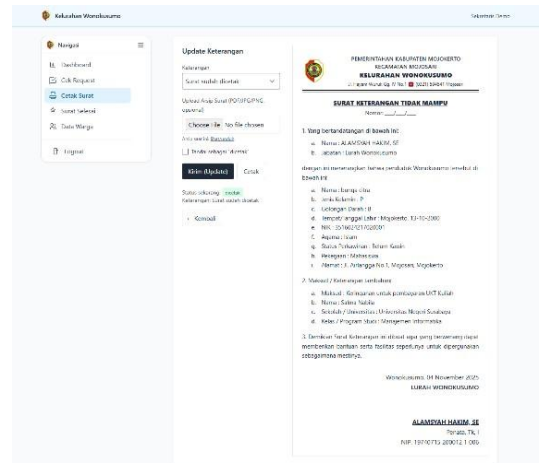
Kelurahan Wonokusumo

Sekretaris Desa

Navigasi

Dashboard

Cek Request

Cetak Surat

Surat Selesai

Data Warga

Logout

Update Keterangan

Keterangan

Surat sudah dicetak

Upload Arsip Surat (PDF/JPG/PNG, opsional)

Choose File No file chosen

Arsip saat ini: Download

Tandai sebagai "diarsip"

Kirim (Update)

Cetak

Status sekarang: cetak

Keterangan: Surat sudah dicetak

‹ Kembali

PEMERINTAHAN KABUPATEN MOJOKERTO
KECAMATAN MOJOSARI
KELURAHAN WONOKUSUMO
Jl. Brigjen Katamso No. 1 (0321) 594041 Mojosari

SURAT KETERANGAN TIDAK MAMPU
Nomor: ___/___/___

1. Yang bertandatangan di bawah ini:

a. Nama : ALAMSYAH HAKIM, SE
b. Jabatan : Lurah Wonokusumo

dengan ini menerangkan bahwa penduduk Wonokusumo tersebut di bawah ini:

a. Nama : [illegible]
b. Jenis Kelamin : P
c. Golongan Darah : B
d. Tempat/ tanggal Lahir : Mojokerto, 13-10-2000
e. NIK : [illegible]
f. Agama : Islam
g. Status Perkawinan : Belum Kawin
h. Pekerjaan : Mahasiswa
i. Alamat : Jl. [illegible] No 1, Mojosari, Mojokerto

2. Maksud / Keterangan tambahan:

a. Maksud : Keringanan untuk pembayaran UKT Kuliah
b. Nama : Salma Nabila
c. Sekolah / Universitas : Universitas Negeri Surabaya
d. Kelas / Program Studi : Manajemen Informatika

3. Demikian Surat Keterangan ini dibuat agar yang bersangkutan dapat memberikan bantuan serta fasilitas sepatutnya untuk dipergunakan sebagaimana mestinya.

Wonokusumo, 04 November 2025
LURAH WONOKUSUMO

ALAMSYAH HAKIM, SE
Penata, Tk. I
NIP. 19700713 200012 1 005